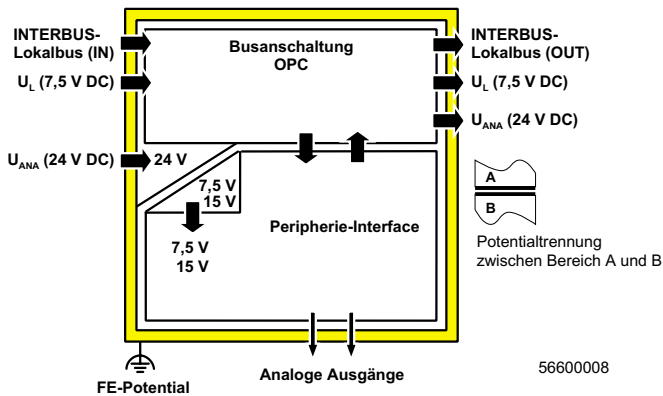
INTERBUS-Lokalbus (IN)

$U_L$ (7,5 V DC)

$U_{ANA}$ (24 V DC)

Busanschaltung OPC

INTERBUS-Lokalbus (OUT)

$U_L$ (7,5 V DC)

$U_{ANA}$ (24 V DC)

24 V

7,5 V
15 V

7,5 V
15 V

Peripherie-Interface

A

B

Potentialtrennung zwischen Bereich A und B

FE-Potential

Analoge Ausgänge

56600008